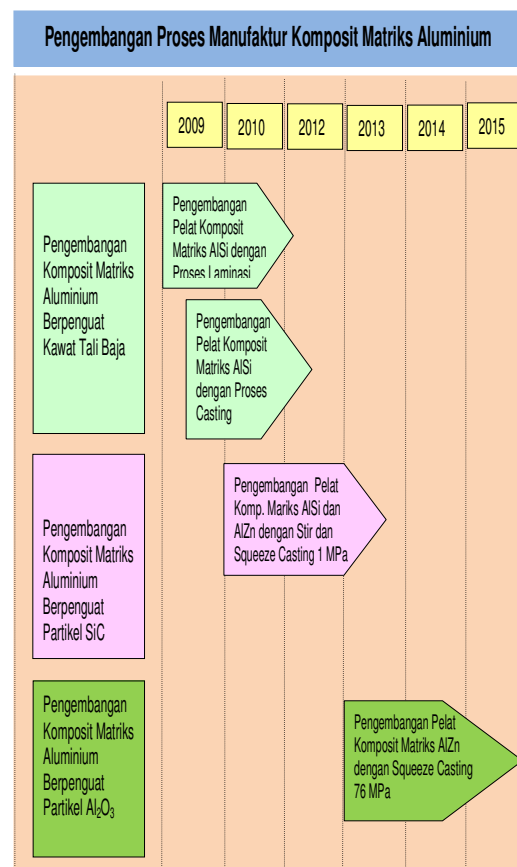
Pengembangan Proses Manufaktur Komposit Matriks Aluminium

2009 2010 2012 2013 2014 2015

Pengembangan Komposit Matriks Aluminium Berpenguat Kawat Tali Baja

Pengembangan Pelat Komposit Matriks AlSi dengan Proses Laminasi

Pengembangan Pelat Komposit Matriks AlSi dengan Proses Casting

Pengembangan Komposit Matriks Aluminium Berpenguat Partikel SiC

Pengembangan Pelat Komp. Mariks AlSi dan AlZn dengan Stir dan Squeeze Casting 1 MPa

Pengembangan Komposit Matriks Aluminium Berpenguat Partikel $Al_2O_3$

Pengembangan Pelat Komposit Matriks AlZn dengan Squeeze Casting 76 MPa